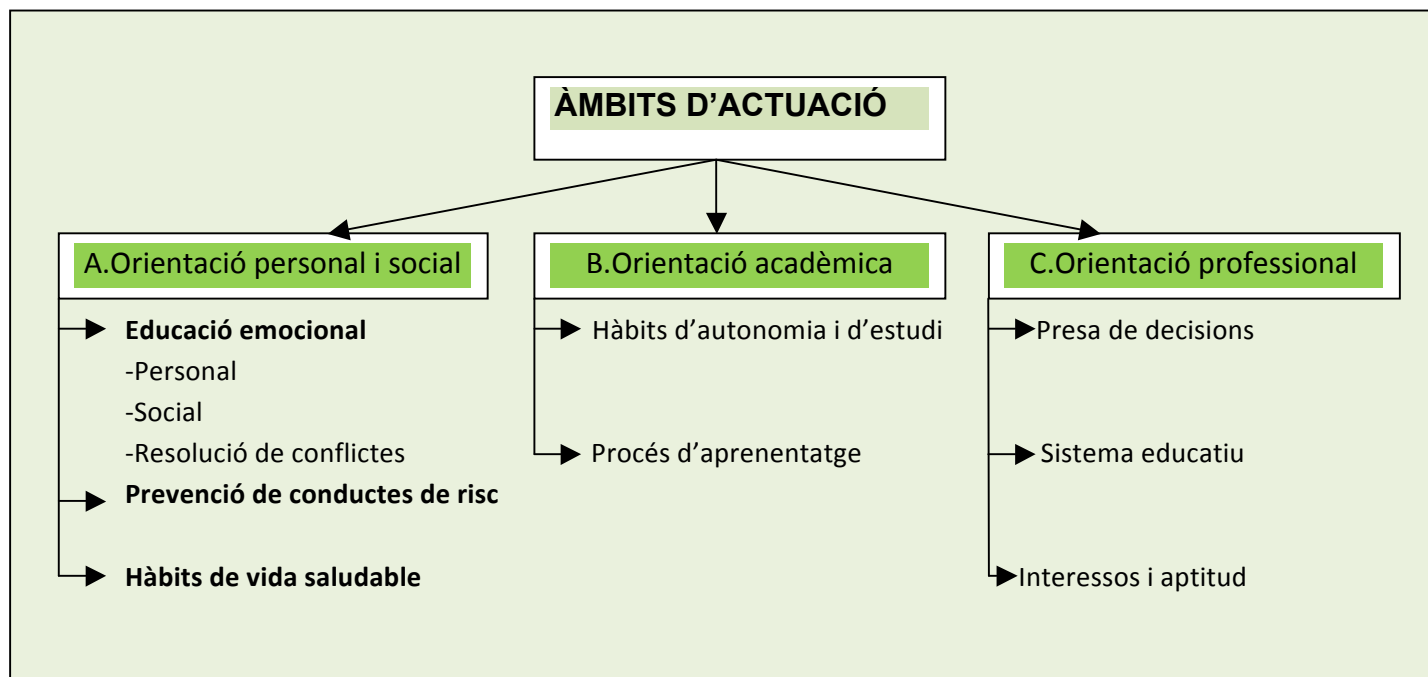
ÀMBITS D'ACTUACIÓ

A.Orientació personal i social

Educació emocional
-Personal
-Social
-Resolució de conflictes

Prevenció de conductes de risc

Hàbits de vida saludable

B.Orientació acadèmica

Hàbits d'autonomia i d'estudi

Procés d'aprenentatge

C.Orientació professional

Presa de decisions

Sistema educatiu

Interessos i aptitud